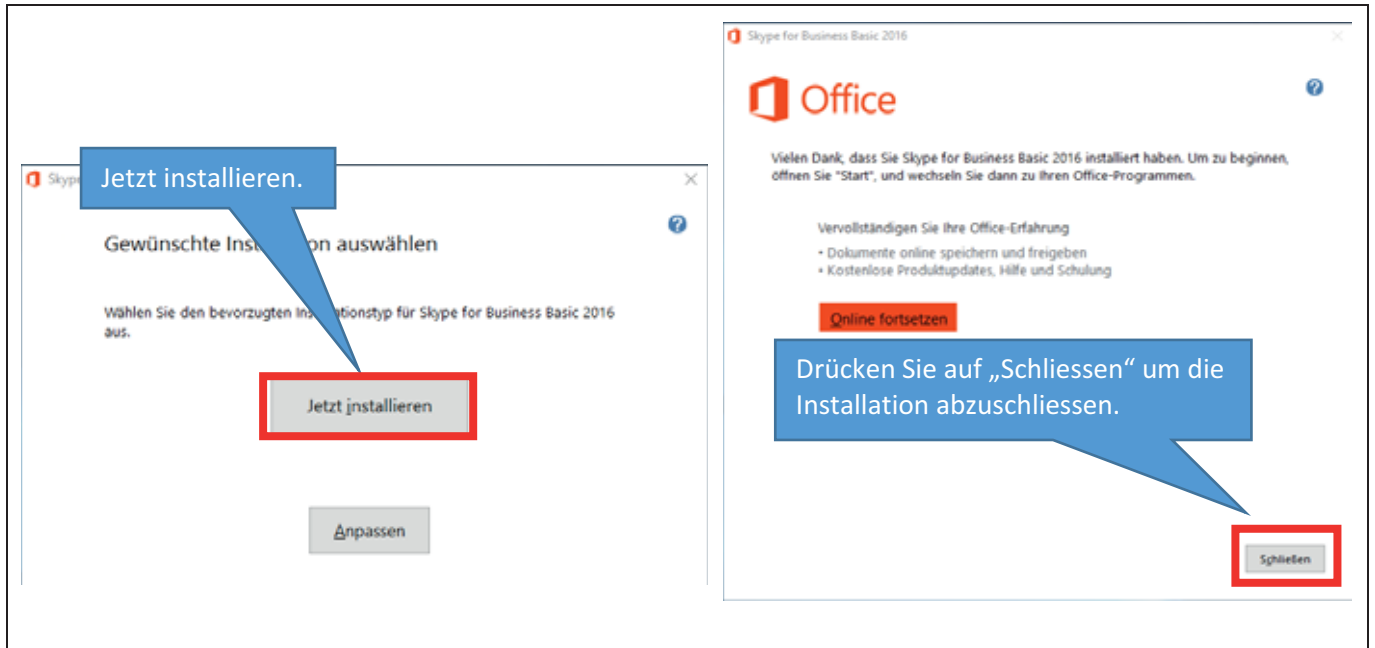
Skype

Jetzt installieren.

Gewünschte Insta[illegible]on auswählen

Wählen Sie den bevorzugten Ins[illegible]ationstyp für Skype for Business Basic 2016 aus.

Jetzt installieren

Anpassen

Skype for Business Basic 2016

Office

Vielen Dank, dass Sie Skype for Business Basic 2016 installiert haben. Um zu beginnen, öffnen Sie "Start", und wechseln Sie dann zu Ihren Office-Programmen.

Vervollständigen Sie Ihre Office-Erfahrung
• Dokumente online speichern und freigeben
• Kostenlose Produktupdates, Hilfe und Schulung

Online fortsetzen

Drücken Sie auf „Schliessen“ um die Installation abzuschliessen.

Schließen